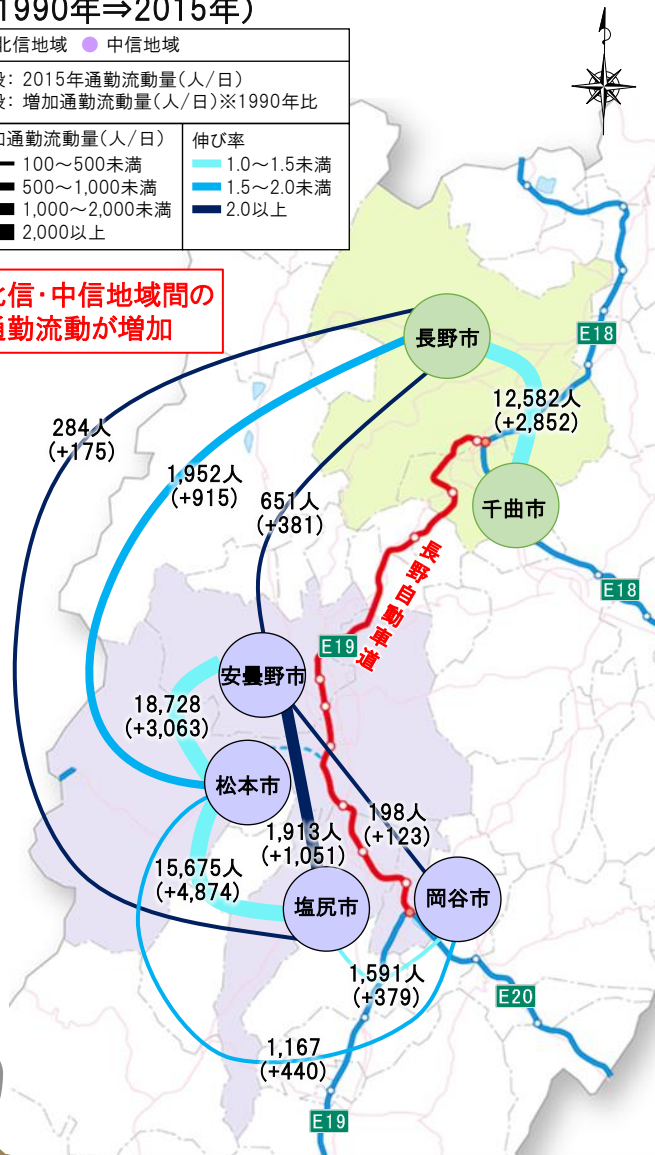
1990年⇒2015年）

北信地域 ● 中信地域

数：2015年通勤流動量（人/日）
数：増加通勤流動量（人/日）※1990年比

加通勤流動量（人/日）
100～500未満
500～1,000未満
1,000～2,000未満
2,000以上

伸び率
1.0～1.5未満
1.5～2.0未満
2.0以上

北信・中信地域間の
通勤流動が増加

長野市
千曲市
安曇野市
松本市
塩尻市
岡谷市

12,582人
(+2,852)

284人
(+175)

1,952人
(+915)

651人
(+381)

18,728
(+3,063)

1,913人
(+1,051)

198人
(+123)

15,675人
(+4,874)

1,591人
(+379)

1,167
(+440)

長野自動車道

E18
E18
E19
E20
E19